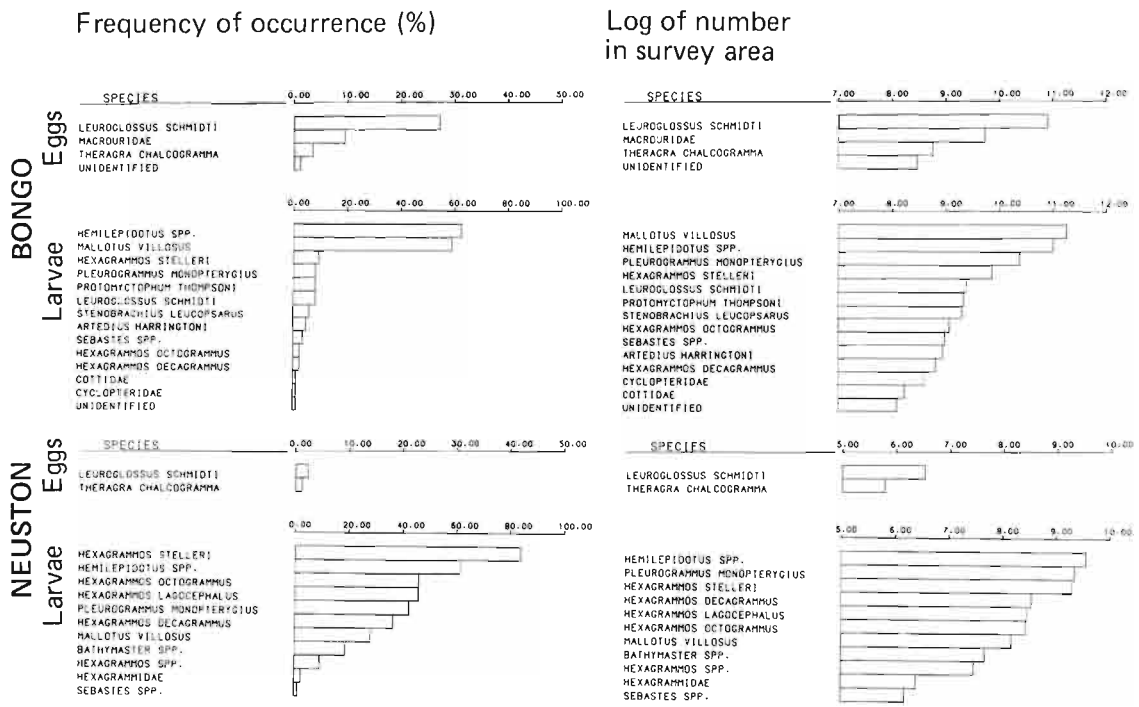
Frequency of occurrence (%)

Log of number in survey area

BONGO

Eggs

SPECIES

0.00 10.00 20.00 30.00 40.00 50.00

LEUROGLOSSUS SCHMIDTI
MACROURIDAE
THERAGRA CHALCOGRAMMA
UNIDENTIFIED

SPECIES

7.00 8.00 9.00 10.00 11.00 12.00

LEUROGLOSSUS SCHMIDTI
MACROURIDAE
THERAGRA CHALCOGRAMMA
UNIDENTIFIED

Larvae

0.00 20.00 40.00 60.00 80.00 100.00

HEMILEPIDOTUS SPP.
MALLOTUS VILLOSUS
HEXAGRAMMOS STELLERI
PLEUROGRAMMUS MONOPTERYGIUS
PROTOMYCTOPHUM THOMPSONI
LEUROGLOSSUS SCHMIDTI
STENOBRACHIUS LEUCOPSARUS
ARTEDIUS HARRINGTONI
SEBASTES SPP.
HEXAGRAMMOS OCTOGRAMMUS
HEXAGRAMMOS DECAGRAMMUS
COTTIDAE
CYCLOPTERIDAE
UNIDENTIFIED

7.00 8.00 9.00 10.00 11.00 12.00

MALLOTUS VILLOSUS
HEMILEPIDOTUS SPP.
PLEUROGRAMMUS MONOPTERYGIUS
HEXAGRAMMOS STELLERI
LEUROGLOSSUS SCHMIDTI
PROTOMYCTOPHUM THOMPSONI
STENOBRACHIUS LEUCOPSARUS
HEXAGRAMMOS OCTOGRAMMUS
SEBASTES SPP.
ARTEDIUS HARRINGTONI
HEXAGRAMMOS DECAGRAMMUS
CYCLOPTERIDAE
COTTIDAE
UNIDENTIFIED

NEUSTON

Eggs

SPECIES

0.00 10.00 20.00 30.00 40.00 50.00

LEUROGLOSSUS SCHMIDTI
THERAGRA CHALCOGRAMMA

SPECIES

5.00 6.00 7.00 8.00 9.00 10.00

LEUROGLOSSUS SCHMIDTI
THERAGRA CHALCOGRAMMA

Larvae

0.00 20.00 40.00 60.00 80.00 100.00

HEXAGRAMMOS STELLERI
HEMILEPIDOTUS SPP.
HEXAGRAMMOS OCTOGRAMMUS
HEXAGRAMMOS LAGOCEPHALUS
PLEUROGRAMMUS MONOPTERYGIUS
HEXAGRAMMOS DECAGRAMMUS
MALLOTUS VILLOSUS
BATHYMASTER SPP.
HEXAGRAMMOS SPP.
HEXAGRAMMIDAE
SEBASTES SPP.

5.00 6.00 7.00 8.00 9.00 10.00

HEMILEPIDOTUS SPP.
PLEUROGRAMMUS MONOPTERYGIUS
HEXAGRAMMOS STELLERI
HEXAGRAMMOS DECAGRAMMUS
HEXAGRAMMOS LAGOCEPHALUS
HEXAGRAMMOS OCTOGRAMMUS
MALLOTUS VILLOSUS
BATHYMASTER SPP.
HEXAGRAMMOS SPP.
HEXAGRAMMIDAE
SEBASTES SPP.